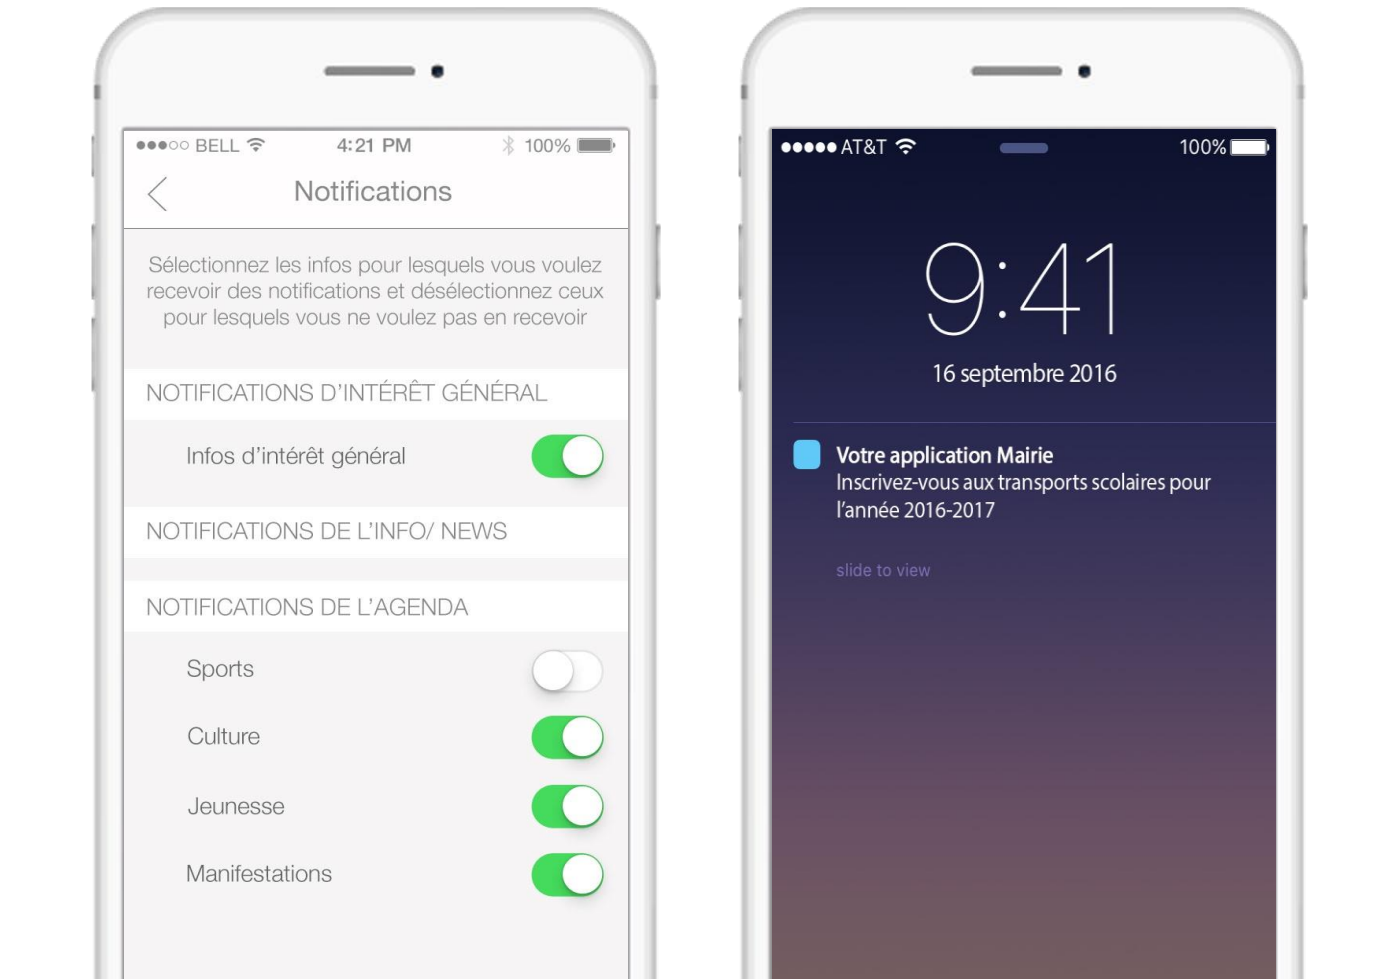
●●●○○ BELL 4:21 PM 100%

Notifications

Sélectionnez les infos pour lesquels vous voulez recevoir des notifications et désélectionnez ceux pour lesquels vous ne voulez pas en recevoir

NOTIFICATIONS D'INTÉRÊT GÉNÉRAL

Infos d'intérêt général

NOTIFICATIONS DE L'INFO/ NEWS

NOTIFICATIONS DE L'AGENDA

Sports

Culture

Jeunesse

Manifestations

●●●●● AT&T 100%

9:41

16 septembre 2016

Votre application Mairie
Inscrivez-vous aux transports scolaires pour l'année 2016-2017

slide to view